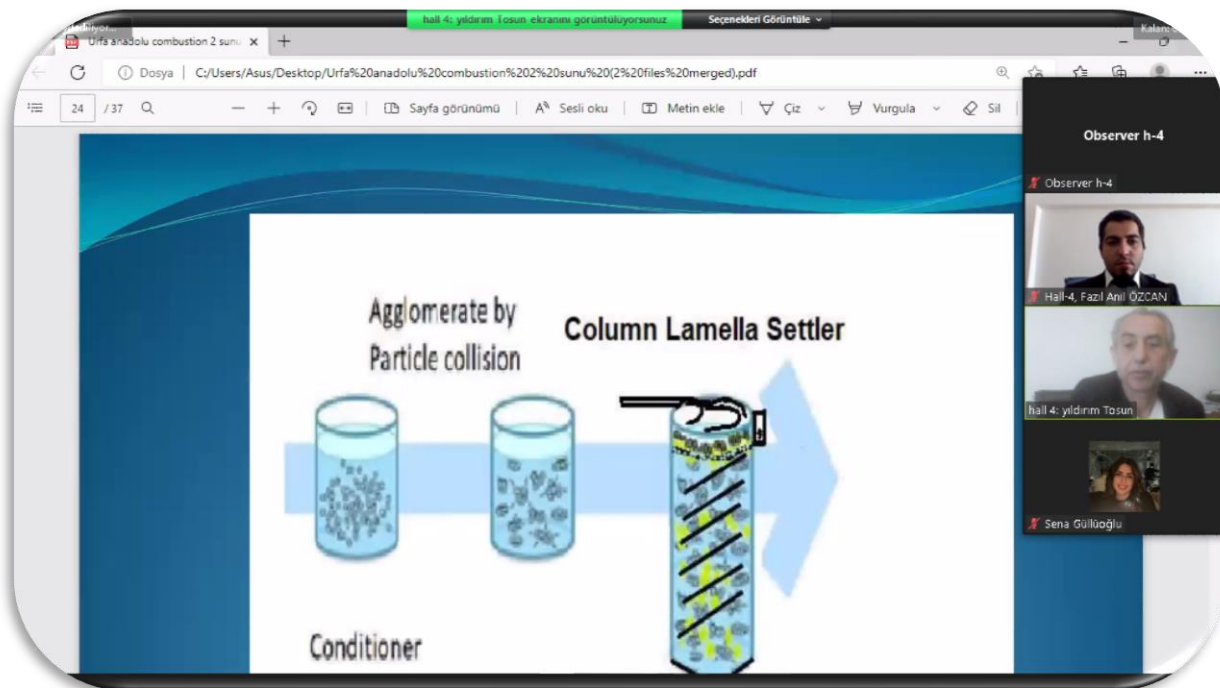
hall 4: yıldırım Tosun ekranını görüntülüyorsunuz
Seçenekleri Görüntüle
Urfa anadolu combustion 2 sunu ×
Kalan
Dosya | C:/Users/Asus/Desktop/Urfa%20anadolu%20combustion%202%20sunu%20(2%20files%20merged).pdf
24 / 37
Sayfa görünümü | Sesli oku | Metin ekle | Çiz | Vurgula | Sil
Observer h-4
Observer h-4
Hall-4, Fazıl Anıl ÖZCAN
hall 4: yıldırım Tosun
Sena Güllüoğlu

Agglomerate by Particle collision
Column Lamella Settler
Conditioner